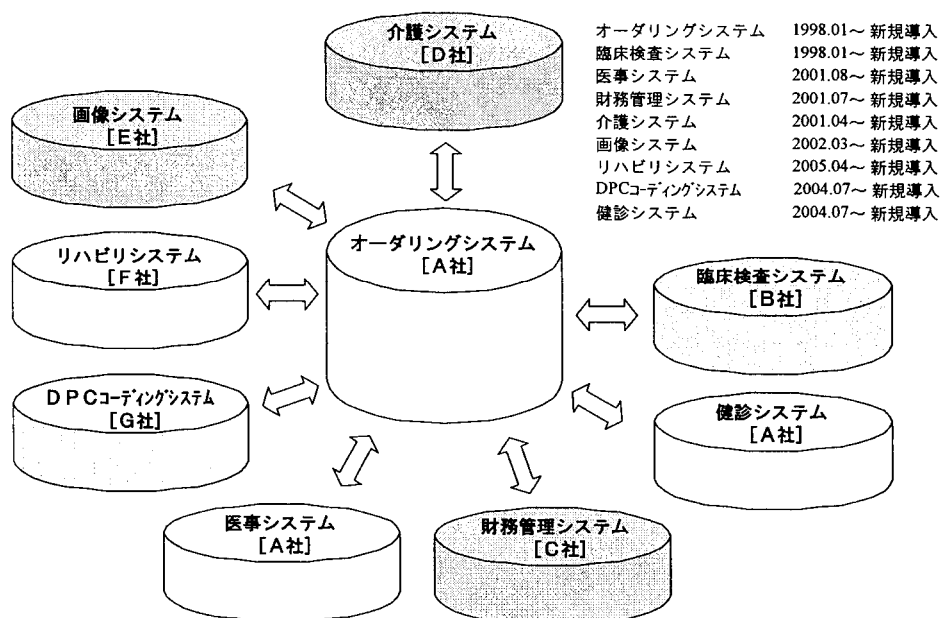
介護システム
[D社]

オーダリングシステム 1998.01～ 新規導入
臨床検査システム 1998.01～ 新規導入
医事システム 2001.08～ 新規導入
財務管理システム 2001.07～ 新規導入
介護システム 2001.04～ 新規導入
画像システム 2002.03～ 新規導入
リハビリシステム 2005.04～ 新規導入
DPCコーディングシステム 2004.07～ 新規導入
健診システム 2004.07～ 新規導入

画像システム
[E社]

リハビリシステム
[F社]

オーダリングシステム
[A社]

臨床検査システム
[B社]

DPCコーディングシステム
[G社]

健診システム
[A社]

医事システム
[A社]

財務管理システム
[C社]